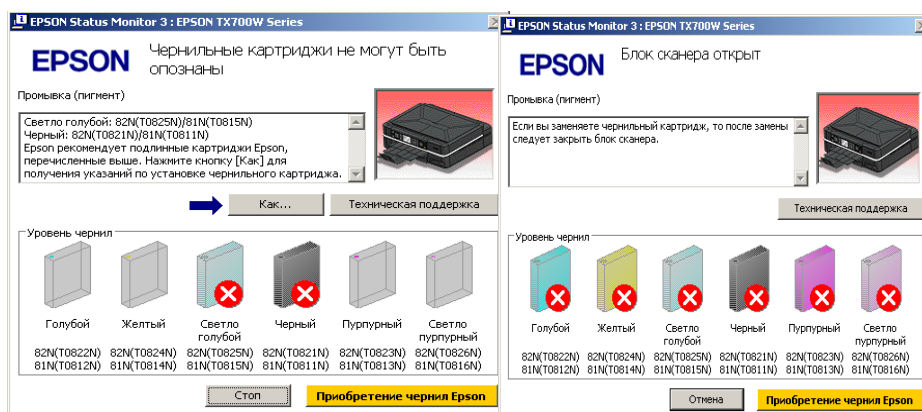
EPSON Status Monitor 3 : EPSON TX700W Series

EPSON

Чернильные картриджи не могут быть опознаны

Промывка (пигмент)

Светло голубой: 82N(T0825N)/81N(T0815N)
Черный: 82N(T0821N)/81N(T0811N)
Epson рекомендует подлинные картриджи Epson, перечисленные выше. Нажмите кнопку [Как] для получения указаний по установке чернильного картриджа.

Как...

Техническая поддержка

Уровень чернил

| Голубой | Желтый | Светло голубой | Черный | Пурпурный | Светло пурпурный |
|---|---|---|---|---|---|
| 82N(T0822N) 81N(T0812N) | 82N(T0824N) 81N(T0814N) | 82N(T0825N) 81N(T0815N) | 82N(T0821N) 81N(T0811N) | 82N(T0823N) 81N(T0813N) | 82N(T0826N) 81N(T0816N) |

Стоп

Приобретение чернил Epson

EPSON Status Monitor 3 : EPSON TX700W Series

EPSON

Блок сканера открыт

Промывка (пигмент)

Если вы заменяете чернильный картридж, то после замены следует закрыть блок сканера.

Техническая поддержка

Уровень чернил

| Голубой | Желтый | Светло голубой | Черный | Пурпурный | Светло пурпурный |
|---|---|---|---|---|---|
| 82N(T0822N) 81N(T0812N) | 82N(T0824N) 81N(T0814N) | 82N(T0825N) 81N(T0815N) | 82N(T0821N) 81N(T0811N) | 82N(T0823N) 81N(T0813N) | 82N(T0826N) 81N(T0816N) |

Отмена

Приобретение чернил Epson